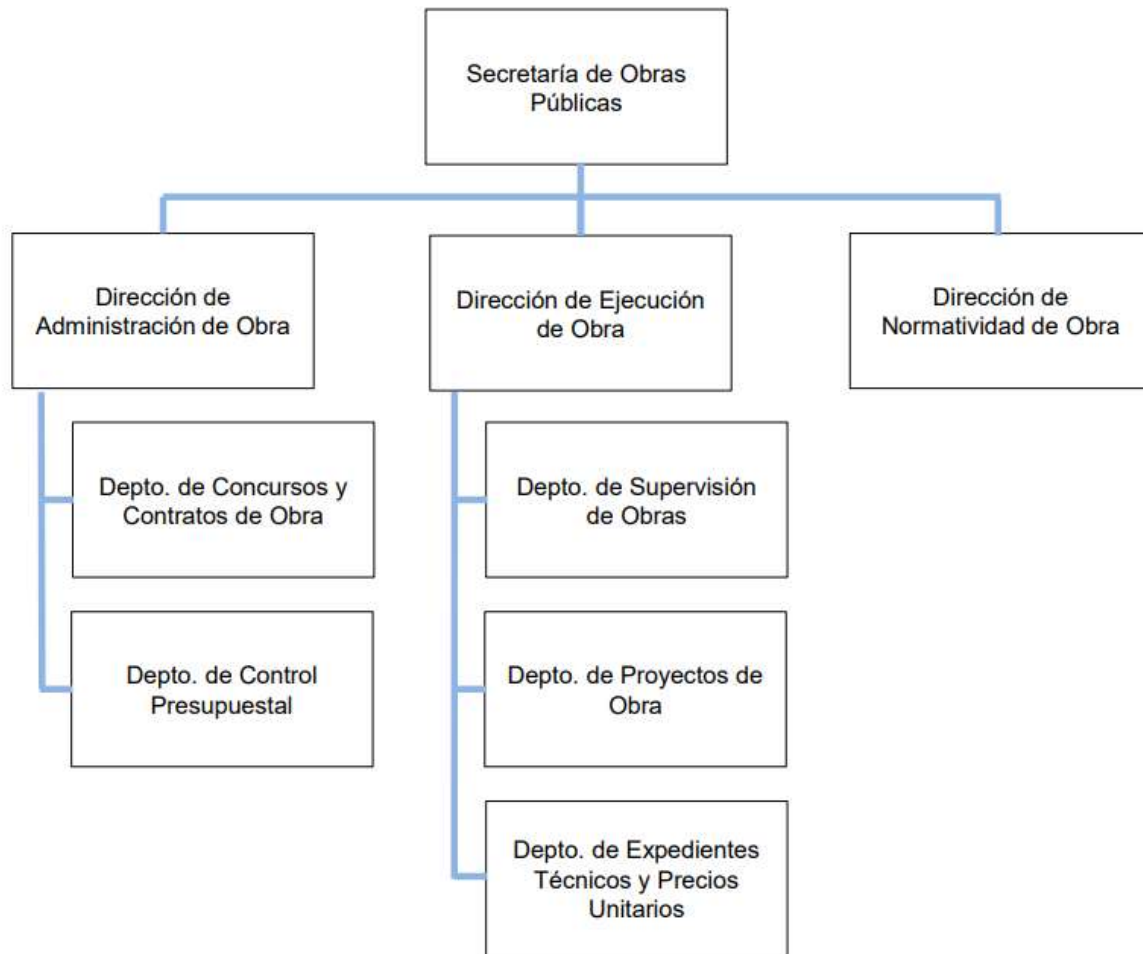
Secretaría de Obras Públicas

Dirección de Administración de Obra

Dirección de Ejecución de Obra

Dirección de Normatividad de Obra

Depto. de Concursos y Contratos de Obra

Depto. de Control Presupuestal

Depto. de Supervisión de Obras

Depto. de Proyectos de Obra

Depto. de Expedientes Técnicos y Precios Unitarios